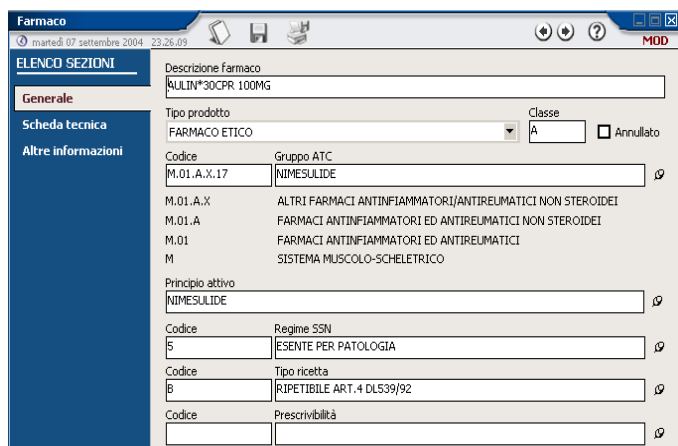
Farmaco

martedì 07 settembre 2004 23.26.09

MOD

ELENCO SEZIONI

Generale

Scheda tecnica

Altre informazioni

Descrizione farmaco

AULIN*30CPR 100MG

Tipo prodotto

FARMACO ETICO

Classe

A

Annullato

Codice

M.01.A.X.17

Gruppo ATC

NIMESULIDE

M.01.A.X ALTRI FARMACI ANTINFIAMMATORI/ANTIREUMATICI NON STEROIDEI

M.01.A FARMACI ANTINFIAMMATORI ED ANTIREUMATICI NON STEROIDEI

M.01 FARMACI ANTINFIAMMATORI ED ANTIREUMATICI

M SISTEMA MUSCOLO-SCHELETRICO

Principio attivo

NIMESULIDE

Codice

5

Regime SSN

ESENTE PER PATOLOGIA

Codice

B

Tipo ricetta

RIPETIBILE ART.4 DL539/92

Codice

Prescrivibilità